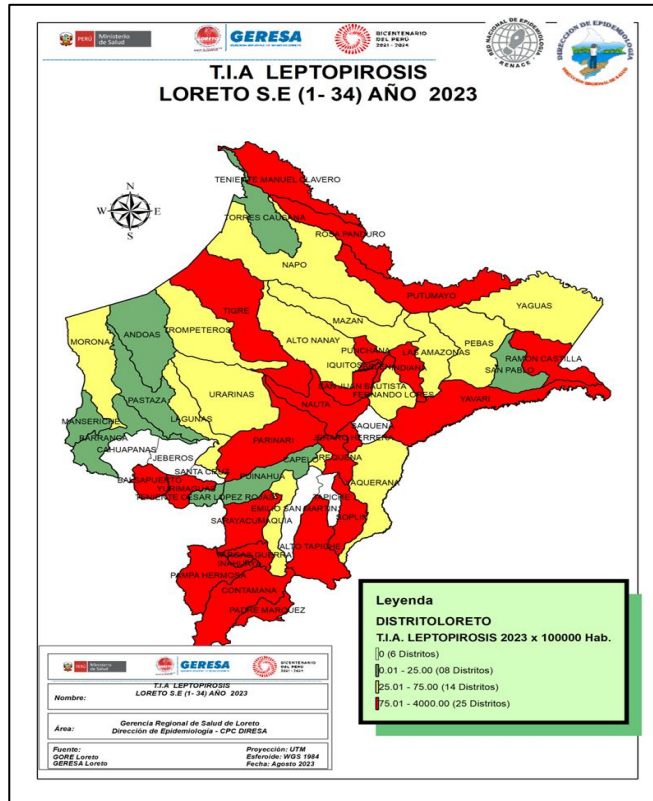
PERÚ Ministerio de Salud
GERESA
BICENTENARIO DEL PERÚ 2021 - 2024
RED NACIONAL DE EPIDEMIOLOGÍA RENACE
DIRECCIÓN DE EPIDEMIOLOGÍA

T.I.A LEPTOPIROSIS
LORETO S.E (1- 34) AÑO 2023

N
W E
S

TENIENTE MANUEL CLAVERO
TORRES CAUSANA
ROSA PANDURO
NAPO
PUTUMAYO
YAGUAS
TIGRE
MAZAN
ANDOAS
TROMPETEROS
ALTO NANAY
MORONA
PUNCHANA
LAS AMAZONAS
PEBAS
IQUITOS
BELEN
RAMON CASTILLA
SAN PABLO
PASTAZA
URARINAS
SAN JUAN BAUTISTA
FERNANDO LORES
YAVARI
MANSERICHE
LAGUNAS
NAUTA
BARRANCA
SAQUENA
CAHUAPANAS
PARINARI
TNTE. BRAVO HERRERA
JEBEROS
CAPELO
REQUENA
SANTA CRUZ
PUINAHUA
BALSAPUERTO
YURIMAGUAS
JENARO HERRERA
TENIENTE CESAR LOPEZ ROJAS
YAQUERANA
TAPICHE
EMILIO SAN MARTIN
SOPLIN
SARAYACU
MAQUIA
ALTO TAPICHE
VARGAS GUERRA
INAHUAYA
PAMPA HERMOSA
CONTAMANA
PADRE MARQUEZ

Leyenda
DISTRITOLORETO
T.I.A. LEPTOPIROSIS 2023 x 100000 Hab.
0 (6 Distritos)
0.01 - 25.00 (08 Distritos)
25.01 - 75.00 (14 Distritos)
75.01 - 4000.00 (25 Distritos)

PERÚ Ministerio de Salud
GERESA
BICENTENARIO DEL PERÚ 2021 - 2024

Nombre: T.I.A LEPTOPIROSIS LORETO S.E (1- 34) AÑO 2023

Área: Gerencia Regional de Salud de Loreto
Dirección de Epidemiología - CPC DIRESA

Fuente:
GORE Loreto
GERESA Loreto

Proyección: UTM
Esferoide: WGS 1984
Fecha: Agosto 2023